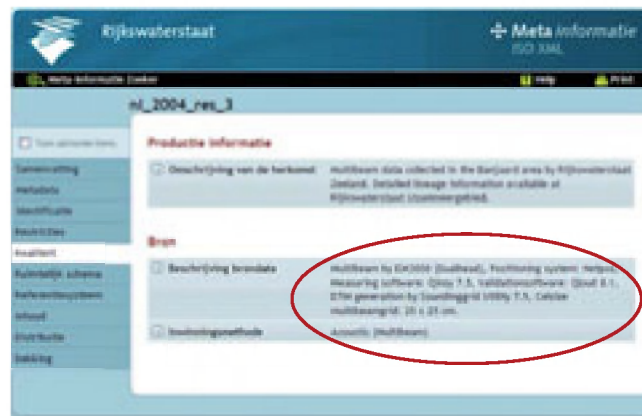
Rijkswaterstaat

Meta informatie
ISO XML

Meta Informatie Zoeker

Help

Print

nl_2004_res_3

Toon alle velden

Samenvatting

Metadata

Identificatie

Restricties

Kwaliteit

Ruimtelijk schema

Referentiesysteem

Inhoud

Distributie

Dekking

Productie informatie

Omschrijving van de herkomst

Multibeam data collected in the Banjaard area by Rijkswaterstaat Zeeland. Detailed lineage information available at Rijkswaterstaat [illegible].

Bron

Beschrijving brondata

Multibeam by EM3000 (Dualhead), Positioning system: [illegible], Measuring software: Qinsy 7.5, Validationsoftware: Qloud 8.1, DTM generation by Soundinggrid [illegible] 7.5. Cellsize Multibeamgrid: 25 x 25 cm.

Inwinningsmethode

Acoustic (Multibeam)